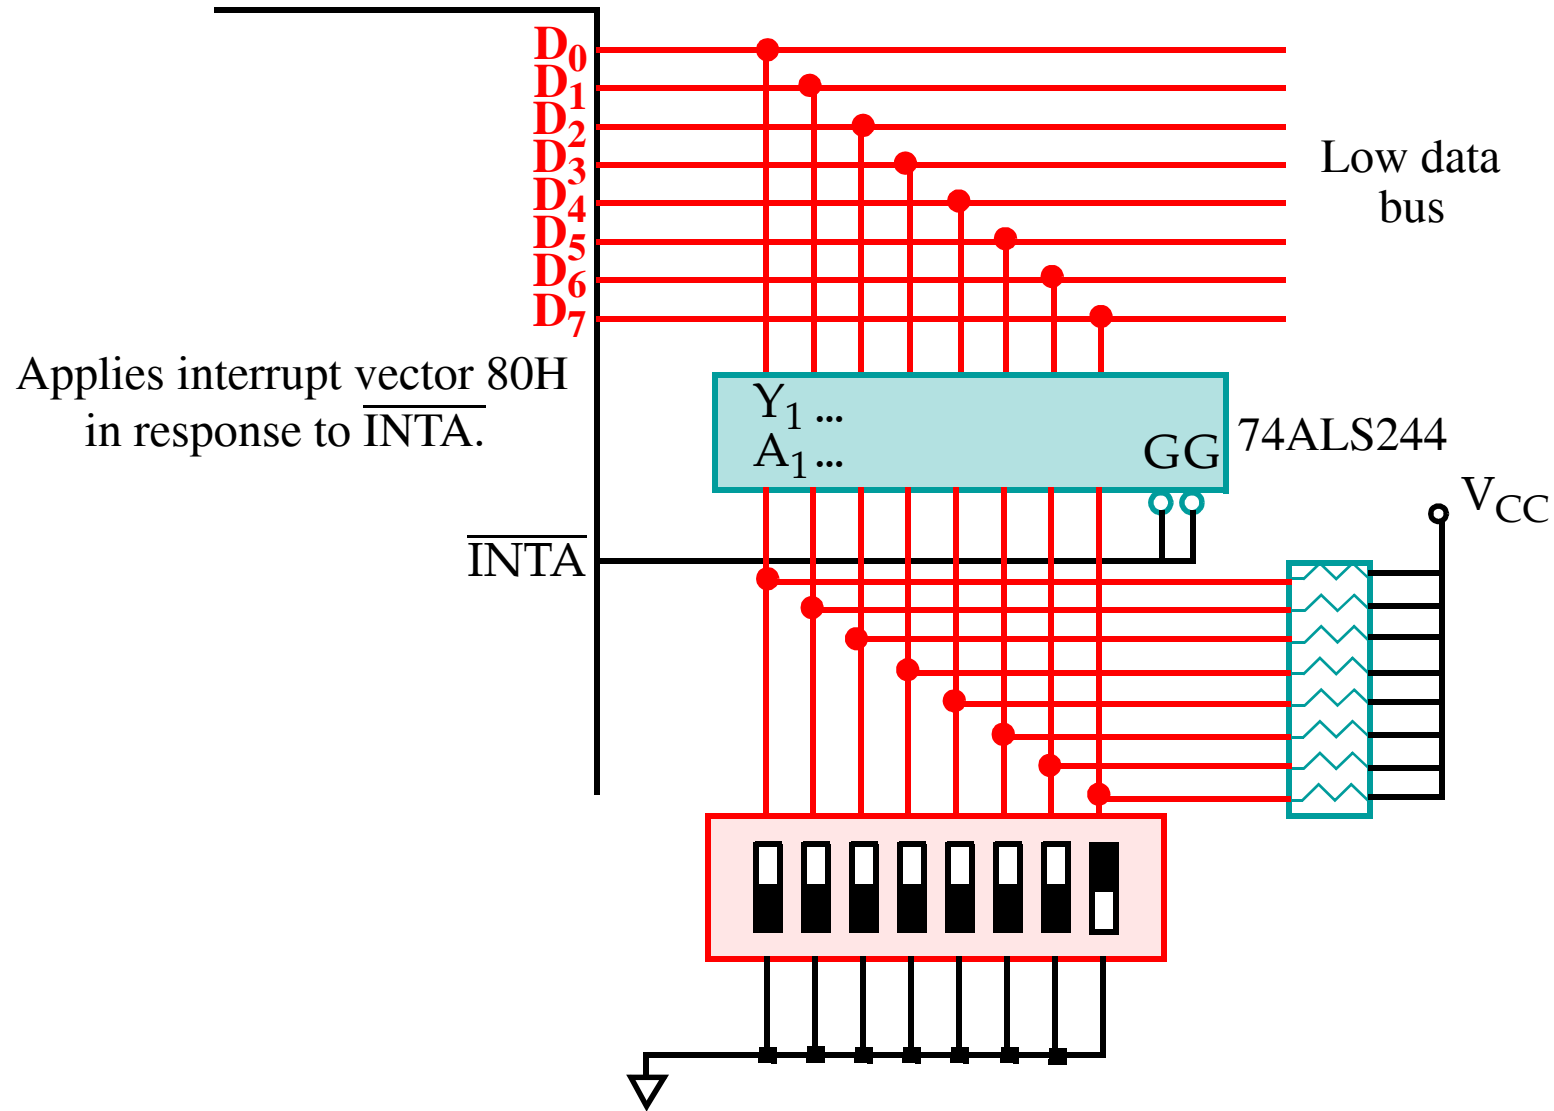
$D_0$
$D_1$
$D_2$
$D_3$
$D_4$
$D_5$
$D_6$
$D_7$

Low data bus

Applies interrupt vector 80H in response to $\overline{\text{INTA}}$.

$Y_1$ ...
$A_1$ ...
GG

74ALS244

$V_{CC}$

$\overline{\text{INTA}}$